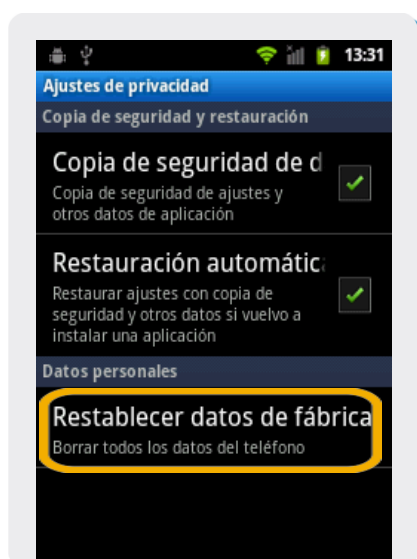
13:31

Ajustes de privacidad

Copia de seguridad y restauración

Copia de seguridad de d

Copia de seguridad de ajustes y otros datos de aplicación

Restauración automátic

Restaurar ajustes con copia de seguridad y otros datos si vuelvo a instalar una aplicación

Datos personales

Restablecer datos de fábrica

Borrar todos los datos del teléfono